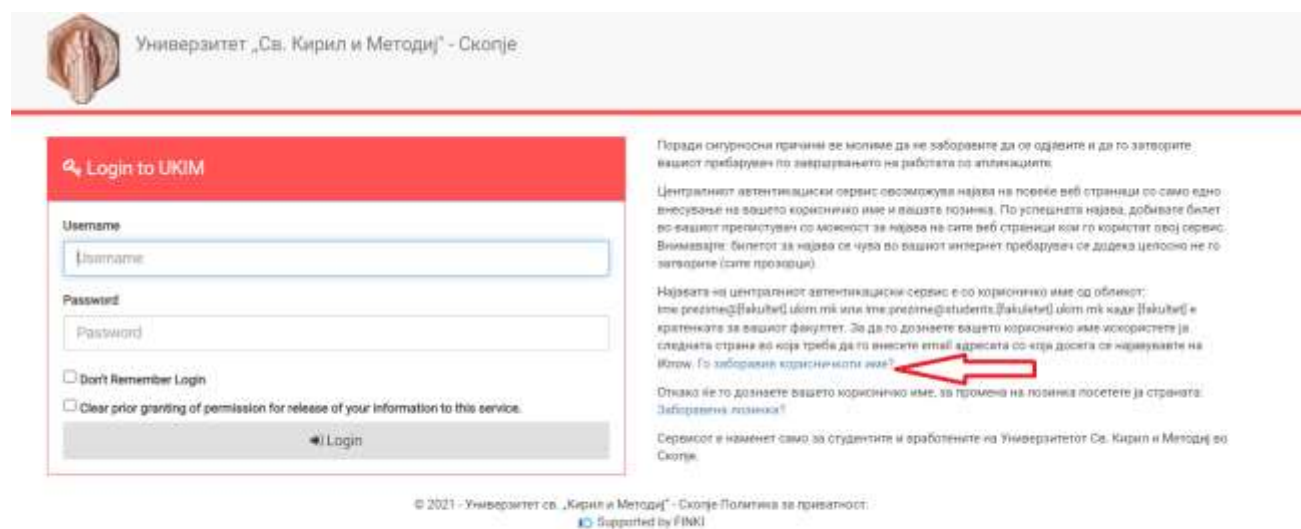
Универзитет „Св. Кирил и Методиј" - Скопје

Login to UKIM

Username

Username

Password

Password

Don't Remember Login

Clear prior granting of permission for release of your information to this service.

Login

Поради сигурносни причини ве молиме да не заборавите да се одјавите и да го затворите вашиот пребарувач по завршувањето на работата со апликациите.

Централниот автентикациски сервис овозможува најава на повеќе веб страници со само едно внесување на вашето корисничко име и вашата лозинка. По успешната најава, добивате билет во вашиот препистувач со можност за најава на сите веб страници кои го користат овој сервис. Внимавајте: билетот за најава се чува во вашиот интернет пребарувач се додека целосно не го затворите (сите прозорци).

Најавата на централниот автентикациски сервис е со корисничко име од обликот: ime.prezime@[fakultet].ukim.mk или ime.prezime@students.[fakultet].ukim.mk каде [fakultet] е кратенката за вашиот факултет. За да го дознаете вашето корисничко име искористете ја следната страна во која треба да го внесете email адресата со која досега се најавувате на iKnow. Го заборавив корисничкото име?

Откако ќе го дознаете вашето корисничко име, за промена на лозинка посетете ја страната: Заборавена лозинка?

Сервисот е наменет само за студентите и вработените на Универзитетот Св. Кирил и Методиј во Скопје.

© 2021 - Универзитет св. „Кирил и Методиј" - Скопје Политика за приватност.
Supported by FINKI